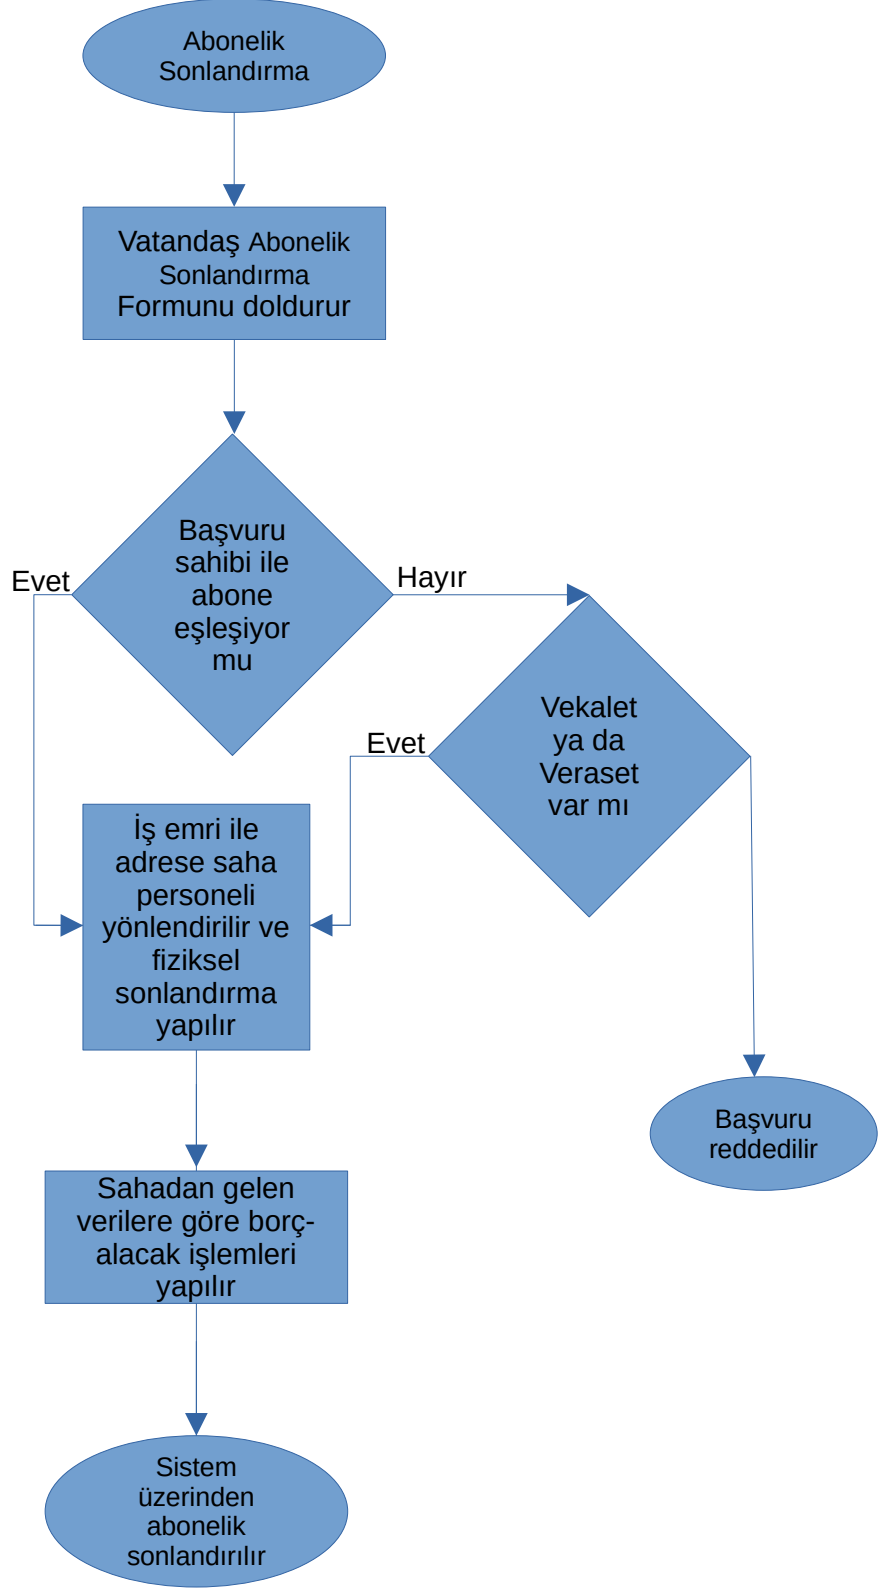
Abonelik Sonlandırma

Vatandaş Abonelik Sonlandırma Formunu doldurur

Başvuru sahibi ile abone eşleşiyor mu

Evet

Hayır

Vekalet ya da Veraset var mı

Evet

İş emri ile adrese saha personeli yönlendirilir ve fiziksel sonlandırma yapılır

Başvuru reddedilir

Sahadan gelen verilere göre borç-alacak işlemleri yapılır

Sistem üzerinden abonelik sonlandırılır